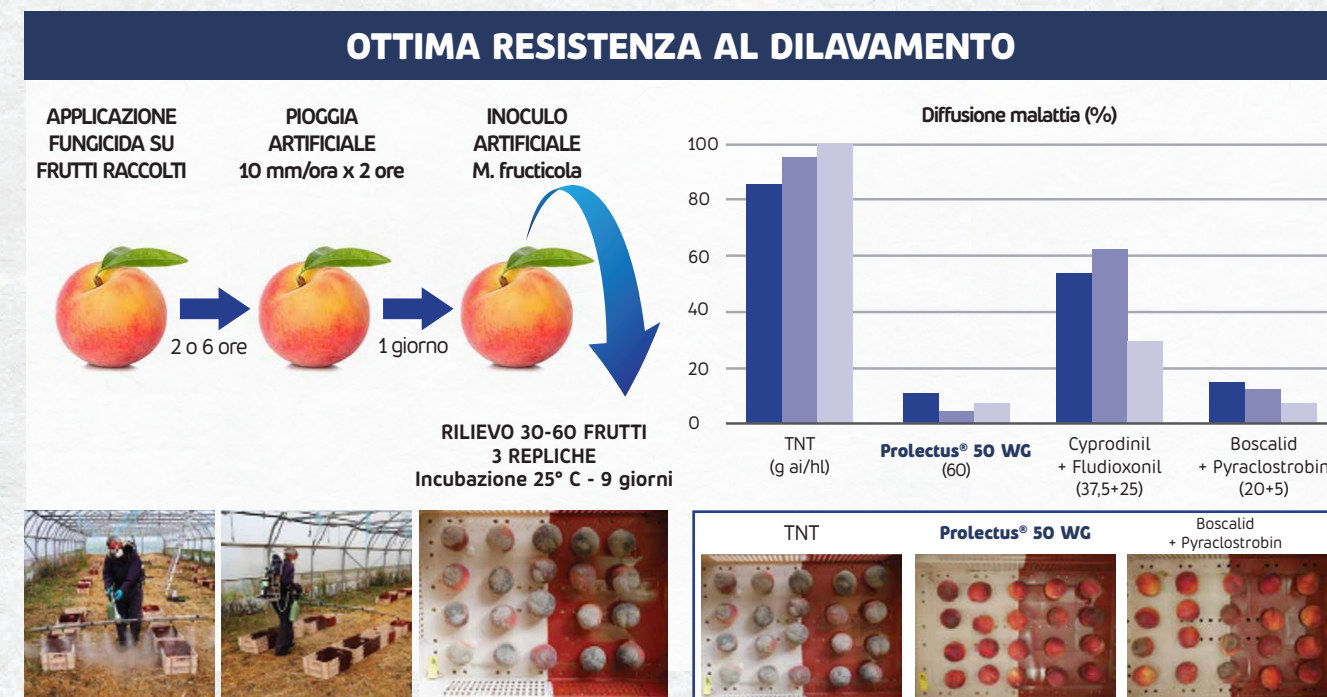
OTTIMA RESISTENZA AL DILAVAMENTO

APPLICAZIONE FUNGICIDA SU FRUTTI RACCOLTI

PIOGGIA ARTIFICIALE 10 mm/ora x 2 ore

INOCULO ARTIFICIALE M. fructicola

2 o 6 ore

1 giorno

RILIEVO 30-60 FRUTTI
3 REPLICHE
Incubazione 25° C - 9 giorni

Diffusione malattia (%)

100
80
60
40
20
0

TNT (g ai/hl)

Prolectus® 50 WG (60)

Cyprodinil + Fludioxonil (37,5+25)

Boscalid + Pyraclostrobin (20+5)

TNT

Prolectus® 50 WG

Boscalid + Pyraclostrobin